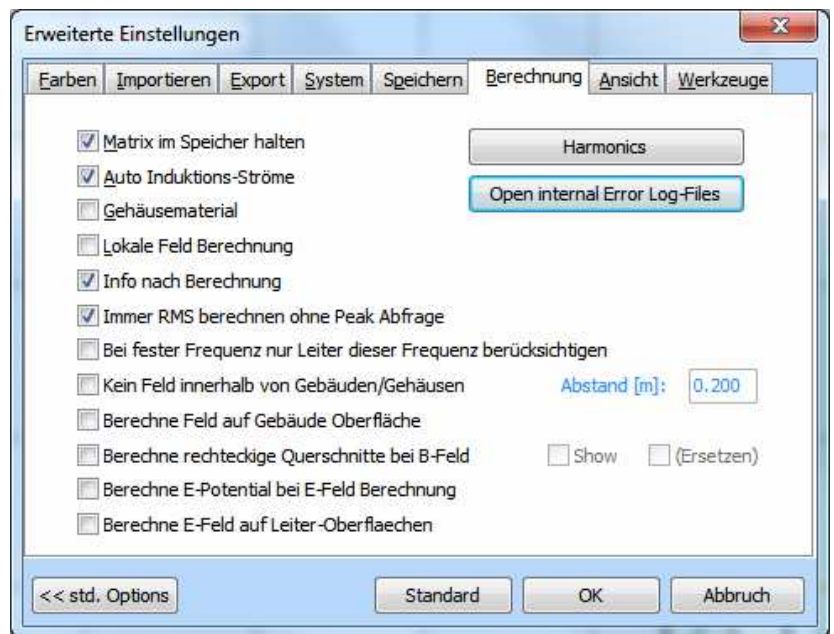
Erweiterte Einstellungen

Farben | Importieren | Export | System | Speichern | Berechnung | Ansicht | Werkzeuge

Matrix im Speicher halten
Auto Induktions-Ströme
Gehäusematerial
Lokale Feld Berechnung
Info nach Berechnung
Immer RMS berechnen ohne Peak Abfrage
Bei fester Frequenz nur Leiter dieser Frequenz berücksichtigen
Kein Feld innerhalb von Gebäuden/Gehäusen
Berechne Feld auf Gebäude Oberfläche
Berechne rechteckige Querschnitte bei B-Feld
Berechne E-Potential bei E-Feld Berechnung
Berechne E-Feld auf Leiter-Oberflaechen

Harmonics
Open internal Error Log-Files

Abstand [m]: 0.200
Show
(Ersetzen)

<< std. Options
Standard
OK
Abbruch